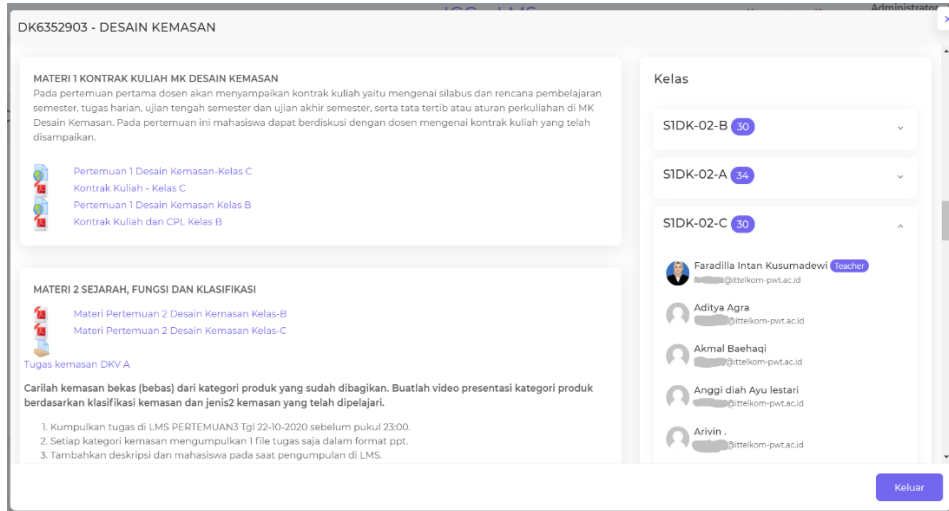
DK6352903 - DESAIN KEMASAN

Administrator

MATERI 1 KONTRAK KULIAH MK DESAIN KEMASAN
Pada pertemuan pertama dosen akan menyampaikan kontrak kuliah yaitu mengenai silabus dan rencana pembelajaran semester, tugas harian, ujian tengah semester dan ujian akhir semester, serta tata tertib atau aturan perkuliahan di MK Desain Kemasan. Pada pertemuan ini mahasiswa dapat berdiskusi dengan dosen mengenai kontrak kuliah yang telah disampaikan.

Pertemuan 1 Desain Kemasan-Kelas C
Kontrak Kuliah - Kelas C
Pertemuan 1 Desain Kemasan Kelas B
Kontrak Kuliah dan CPL Kelas B

MATERI 2 SEJARAH, FUNGSI DAN KLASIFIKASI
Materi Pertemuan 2 Desain Kemasan Kelas-B
Materi Pertemuan 2 Desain Kemasan Kelas-C
Tugas kemasan DKV A

Carilah kemasan bekas (bebas) dari kategori produk yang sudah dibagikan. Buatlah video presentasi kategori produk berdasarkan klasifikasi kemasan dan jenis2 kemasan yang telah dipelajari.

1. Kumpulkan tugas di LMS PERTEMUAN3 Tgl 22-10-2020 sebelum pukul 23:00.
2. Setiap kategori kemasan mengumpulkan 1 file tugas saja dalam format ppt.
3. Tambahkan deskripsi dan mahasiswa pada saat pengumpulan di LMS.

Kelas

S1DK-02-B 30
S1DK-02-A 34
S1DK-02-C 30

Faradilla Intan Kusumadewi Teacher
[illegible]@ittelkom-pwt.ac.id
Aditya Agra
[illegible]@ittelkom-pwt.ac.id
Akmal Baehaqi
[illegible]@ittelkom-pwt.ac.id
Anggi diah Ayu lestari
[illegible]@ittelkom-pwt.ac.id
Arivin .
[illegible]@ittelkom-pwt.ac.id

Keluar